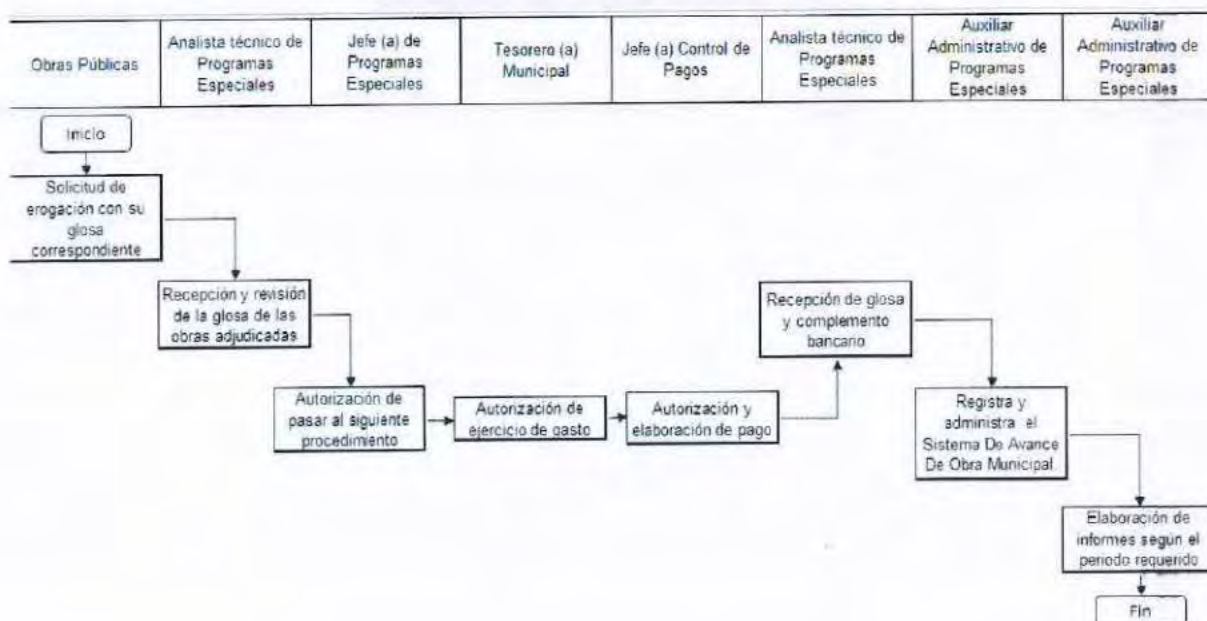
| Obras Públicas | Analista técnico de Programas Especiales | Jefe (a) de Programas Especiales | Tesorero (a) Municipal | Jefe (a) Control de Pagos | Analista técnico de Programas Especiales | Auxiliar Administrativo de Programas Especiales | Auxiliar Administrativo de Programas Especiales |
|---|---|---|---|---|---|---|---|

Inicio

Solicitud de erogación con su glosa correspondiente

Recepción y revisión de la glosa de las obras adjudicadas

Autorización de pasar al siguiente procedimiento

Autorización de ejercicio de gasto

Autorización y elaboración de pago

Recepción de glosa y complemento bancario

Registra y administra el Sistema De Avance De Obra Municipal.

Elaboración de informes según el periodo requerido

Fin